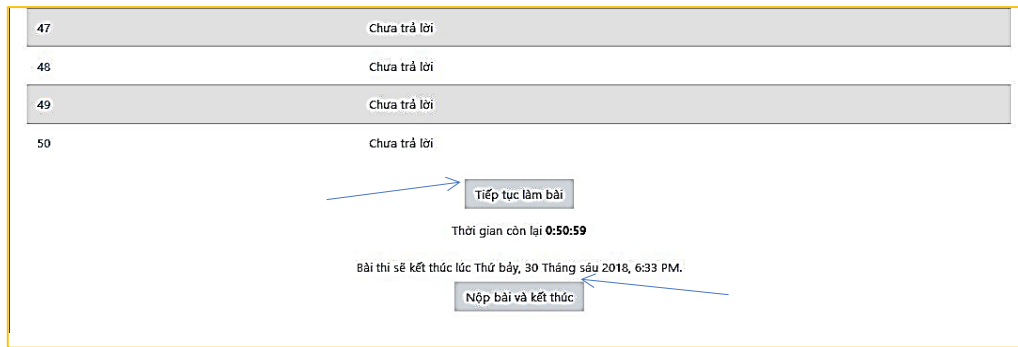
| 47 | Chưa trả lời |
|---|---|
| 48 | Chưa trả lời |
| 49 | Chưa trả lời |
| 50 | Chưa trả lời |

Tiếp tục làm bài

Thời gian còn lại **0:50:59**

Bài thi sẽ kết thúc lúc Thứ bảy, 30 Tháng sáu 2018, 6:33 PM.

Nộp bài và kết thúc